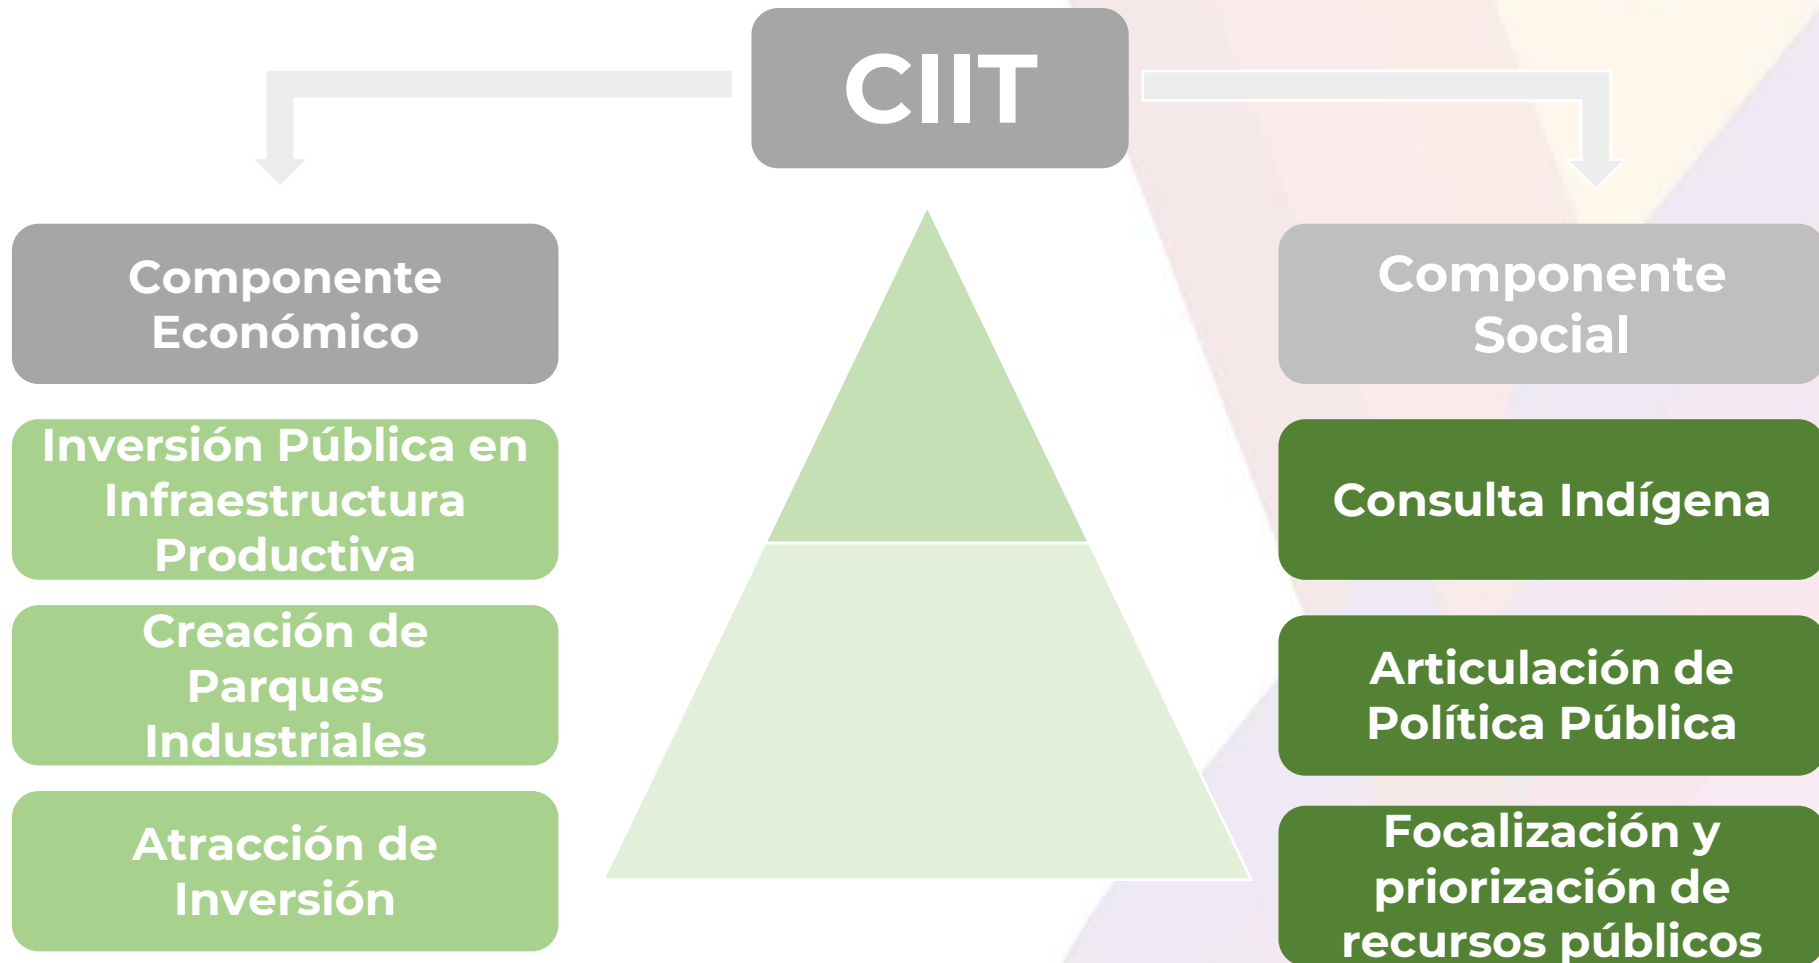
CIIT

Componente Económico

Inversión Pública en Infraestructura Productiva

Creación de Parques Industriales

Atracción de Inversión

Componente Social

Consulta Indígena

Articulación de Política Pública

Focalización y priorización de recursos públicos